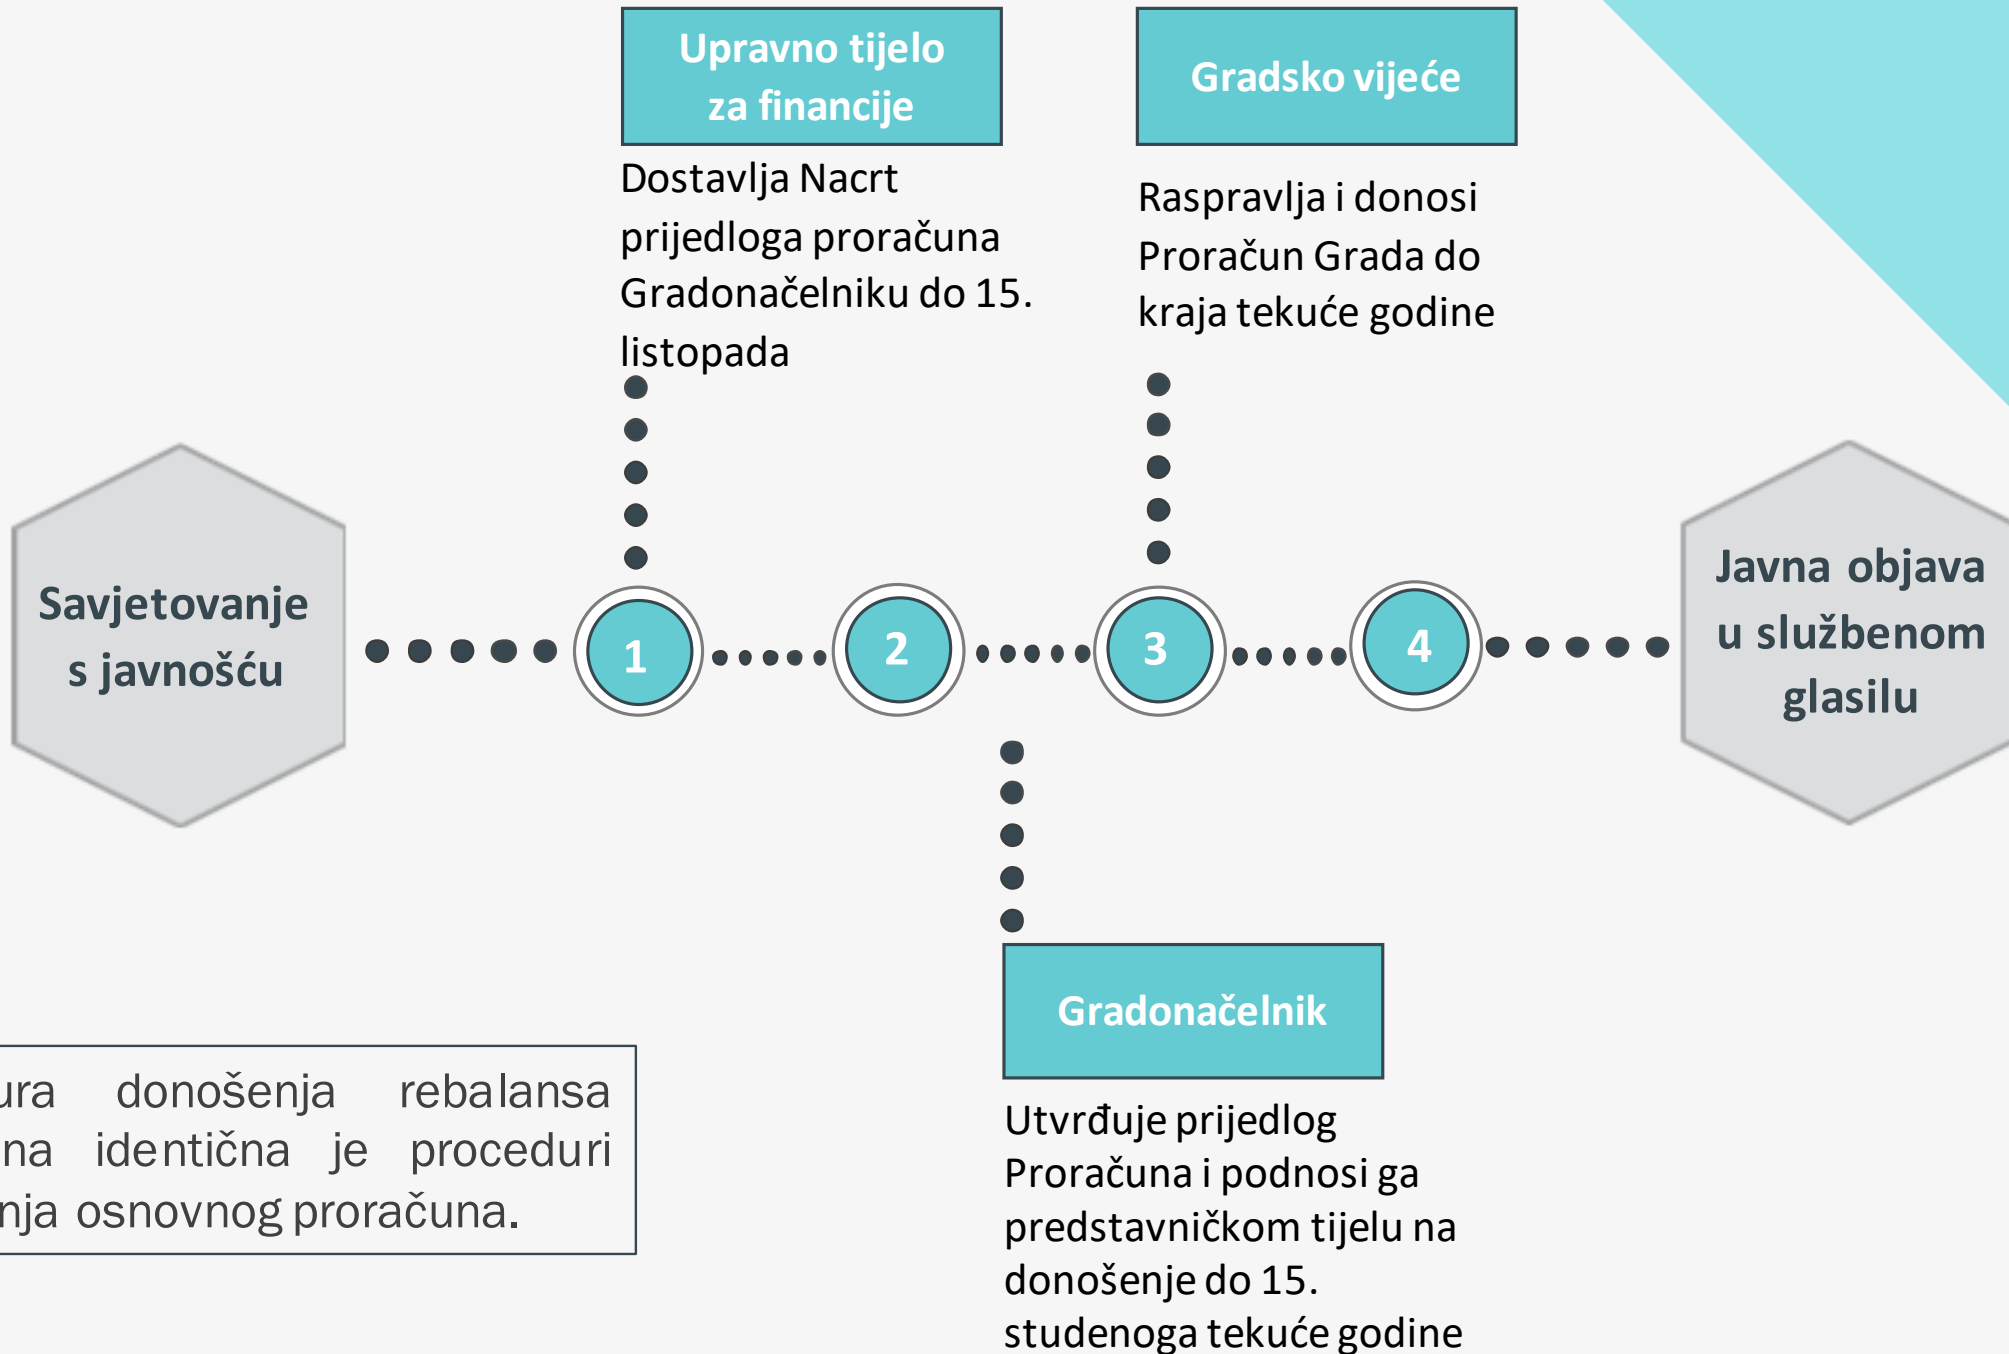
Upravno tijelo za financije

Dostavlja Nacrt prijedloga proračuna Gradonačelniku do 15. listopada

Gradsko vijeće

Raspravlja i donosi Proračun Grada do kraja tekuće godine

Savjetovanje s javnošću

1

2

3

4

Javna objava u službenom glasilu

Gradonačelnik

Utvrđuje prijedlog Proračuna i podnosi ga predstavničkom tijelu na donošenje do 15. studenoga tekuće godine

ura donošenja rebalansa
na identična je proceduri
nja osnovnog proračuna.